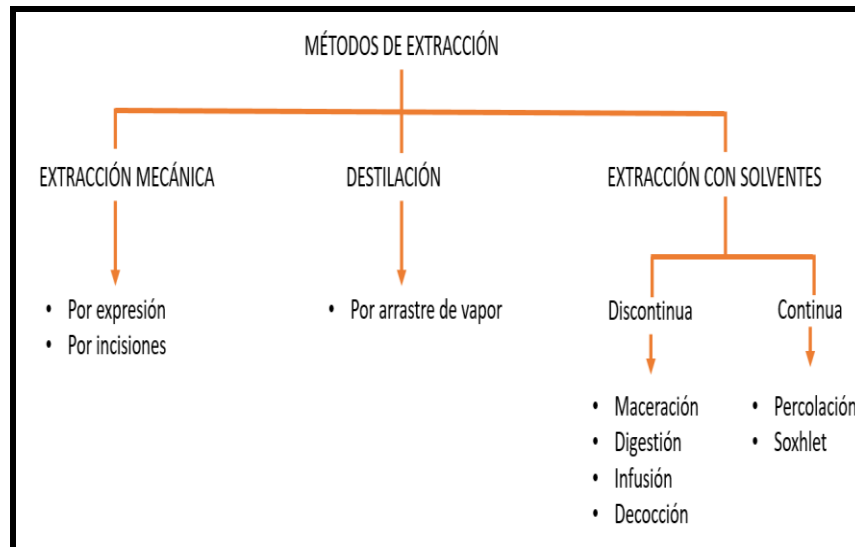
MÉTODOS DE EXTRACCIÓN

EXTRACCIÓN MECÁNICA

- Por expresión
- Por incisiones

DESTILACIÓN

- Por arrastre de vapor

EXTRACCIÓN CON SOLVENTES

Discontinua

- Maceración
- Digestión
- Infusión
- Decocción

Continua

- Percolación
- Soxhlet